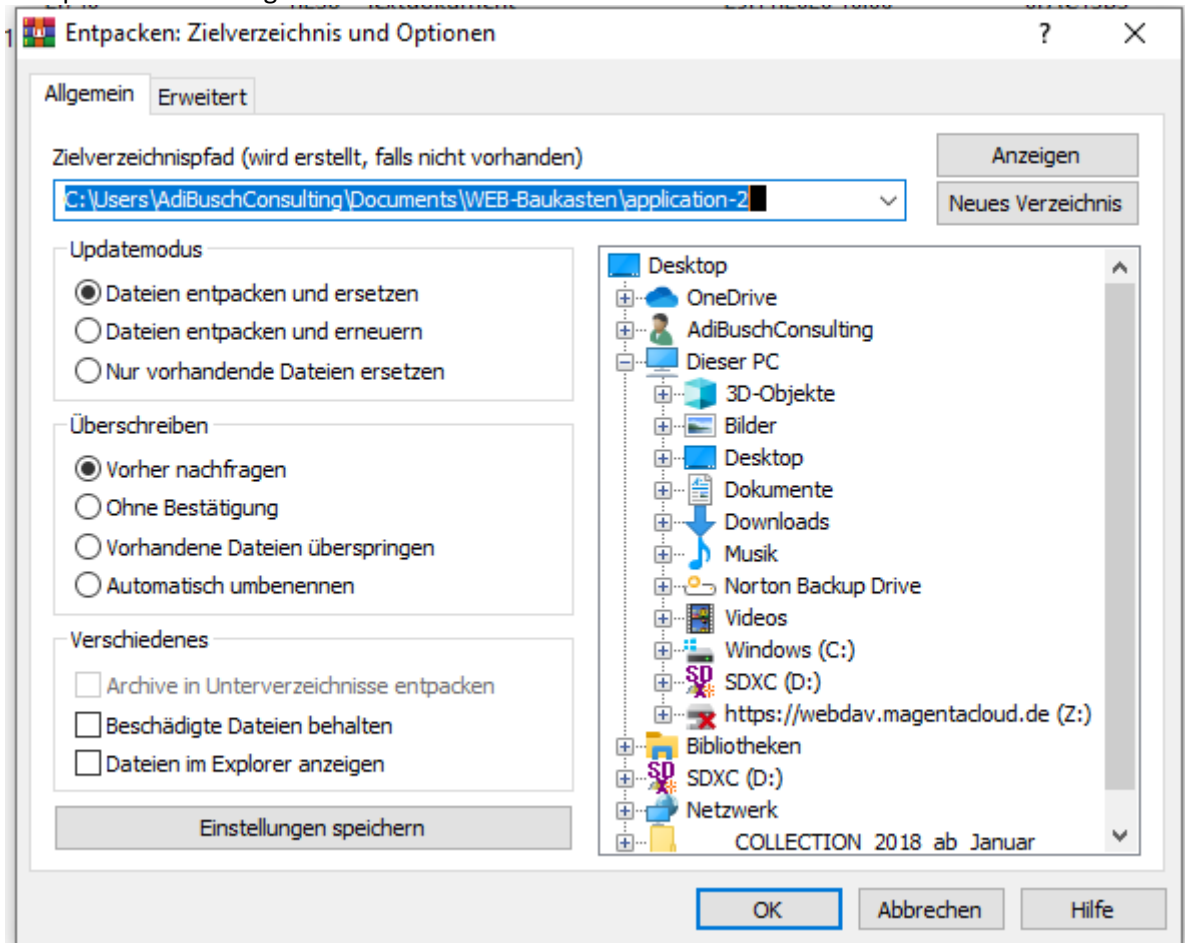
Entpacken: Zielverzeichnis und Optionen
?
X

Allgemein
Erweitert

Zielverzeichnispfad (wird erstellt, falls nicht vorhanden)
C:\Users\AdiBuschConsulting\Documents\WEB-Baukasten\application-2
Anzeigen
Neues Verzeichnis

Updatemodus
Dateien entpacken und ersetzen
Dateien entpacken und erneuern
Nur vorhandende Dateien ersetzen

Überschreiben
Vorher nachfragen
Ohne Bestätigung
Vorhandene Dateien überspringen
Automatisch umbenennen

Verschiedenes
Archive in Unterverzeichnisse entpacken
Beschädigte Dateien behalten
Dateien im Explorer anzeigen

Einstellungen speichern

Desktop
OneDrive
AdiBuschConsulting
Dieser PC
3D-Objekte
Bilder
Desktop
Dokumente
Downloads
Musik
Norton Backup Drive
Videos
Windows (C:)
SDXC (D:)
https://webdav.magentacloud.de (Z:)
Bibliotheken
SDXC (D:)
Netzwerk
COLLECTION_2018_ab_Januar

OK
Abbrechen
Hilfe